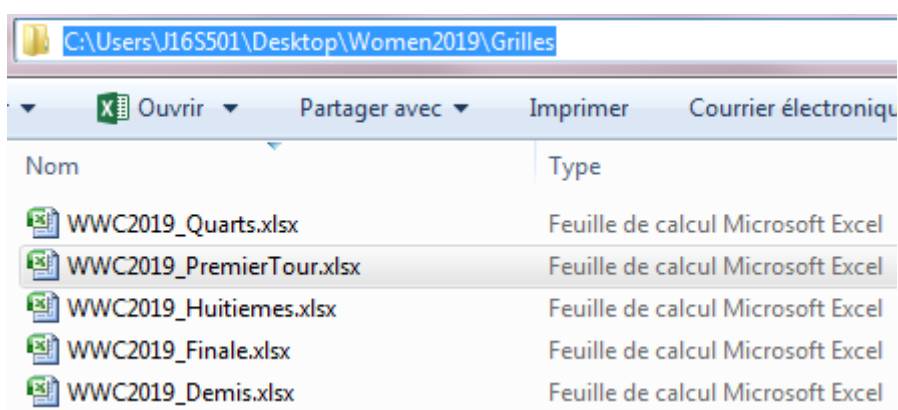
C:\Users\J16S501\Desktop\Women2019\Grilles

Ouvrir Partager avec Imprimer Courrier électroniq

| Nom | Type |
|---|---|
| WWC2019_Quarts.xlsx | Feuille de calcul Microsoft Excel |
| WWC2019_PremierTour.xlsx | Feuille de calcul Microsoft Excel |
| WWC2019_Huitiemes.xlsx | Feuille de calcul Microsoft Excel |
| WWC2019_Finale.xlsx | Feuille de calcul Microsoft Excel |
| WWC2019_Demis.xlsx | Feuille de calcul Microsoft Excel |